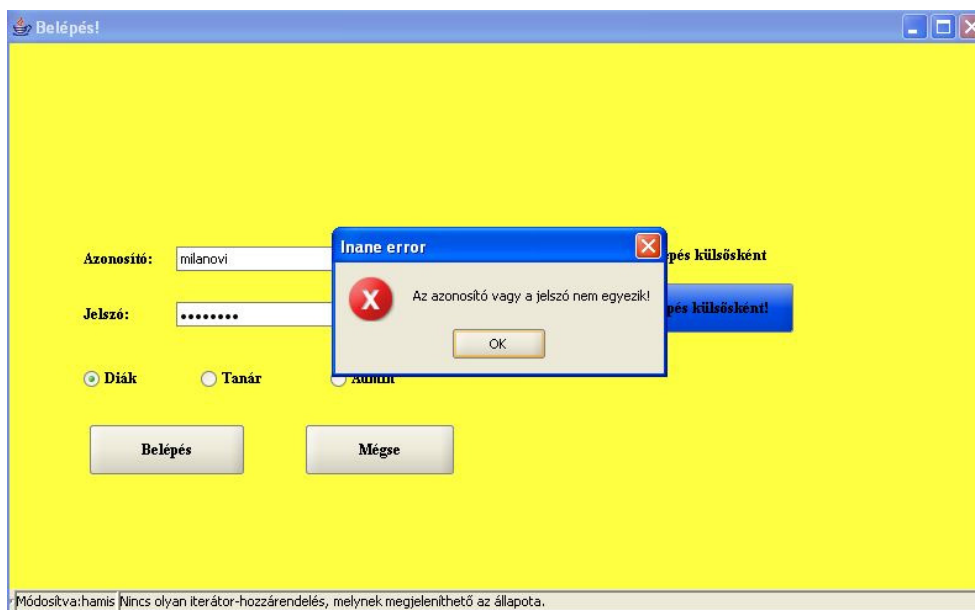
Belépés!

Azonosító: milanovi

Jelszó: ••••••••

Diák Tanár Admin

Belépés Mégse

pés külsősként

pés külsősként!

Inane error

Az azonosító vagy a jelszó nem egyezik!

OK

Módosítva:hamis Nincs olyan iterátor-hozzárendelés, melynek megjeleníthető az állapota.